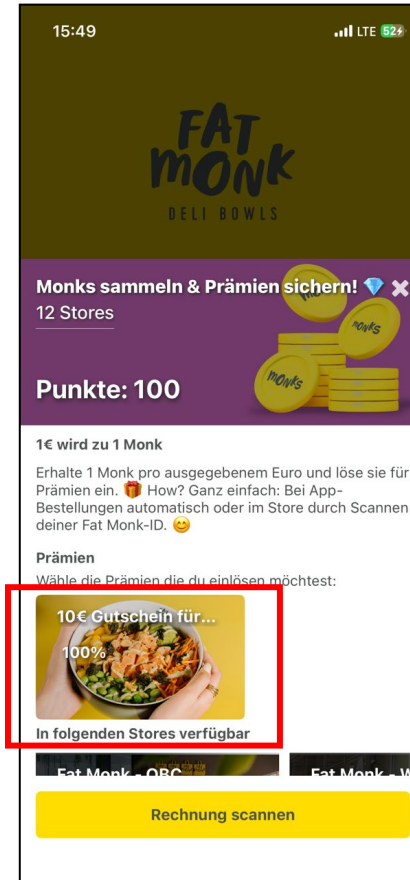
15:49

LTE 52

FAT MONK
DELI BOWLS

Monks sammeln & Prämien sichern! 💎
12 Stores

monks

Punkte: 100

1€ wird zu 1 Monk

Erhalte 1 Monk pro ausgegebenem Euro und löse sie für Prämien ein. 🎁 How? Ganz einfach: Bei App-Bestellungen automatisch oder im Store durch Scannen deiner Fat Monk-ID. 😊

Prämien

Wähle die Prämien die du einlösen möchtest:

10€ Gutschein für...
100%

In folgenden Stores verfügbar

Fat Monk - OBC
Fat Monk - W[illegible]

Rechnung scannen